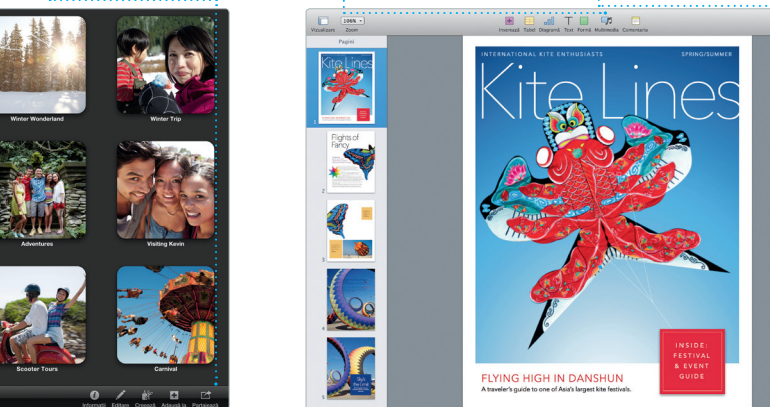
Winter Wonderland

Winter Trip

Adventures

Visiting Kevin

Scooter Tours

Carnival

Informații Editați Creează Adaugă la Partajează

Vizualizare 106% Zoom

Inserează Tabel Diagramă Text Formă Multimedia Comentariu

Pagini

INTERNATIONAL KITE ENTHUSIASTS

SPRING/SUMMER

Kite Lines

Flights of Fancy

INSIDE: FESTIVAL & EVENT GUIDE

FLYING HIGH IN DANSHUN

A traveler's guide to one of Asia's largest kite festivals.

1

2

3

4

5